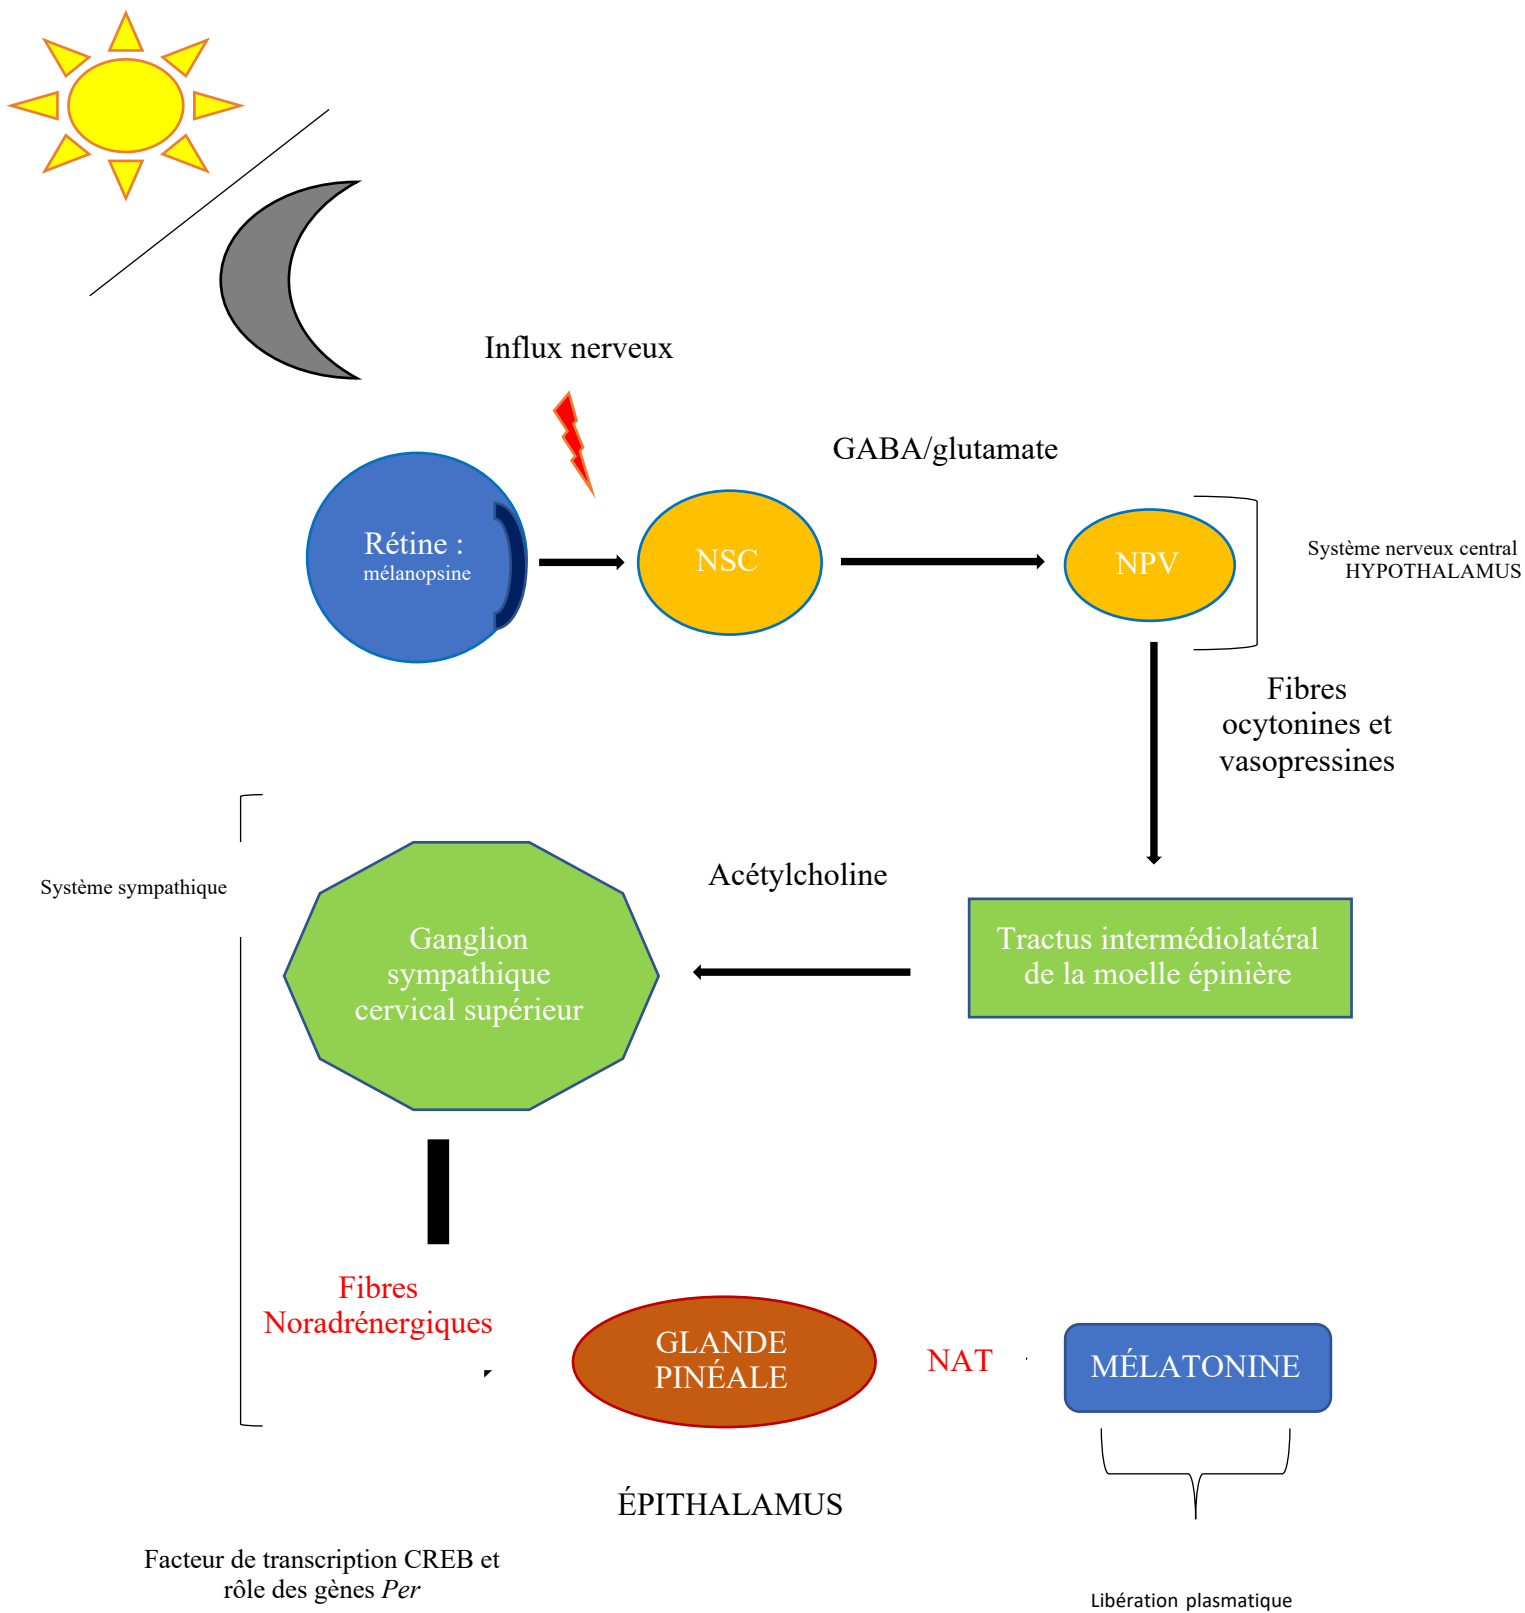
Influx nerveux

GABA/glutamate

Rétine : mélanopsine

NSC

NPV

Système nerveux central
HYPOTHALAMUS

Fibres ocytonines et vasopressines

Système sympathique

Acétylcholine

Ganglion sympathique cervical supérieur

Tractus intermédiolatéral de la moelle épinière

Fibres Noradrénergiques

GLANDE PINÉALE

NAT

MÉLATONINE

ÉPITHALAMUS

Facteur de transcription CREB et rôle des gènes *Per*

Libération plasmatique